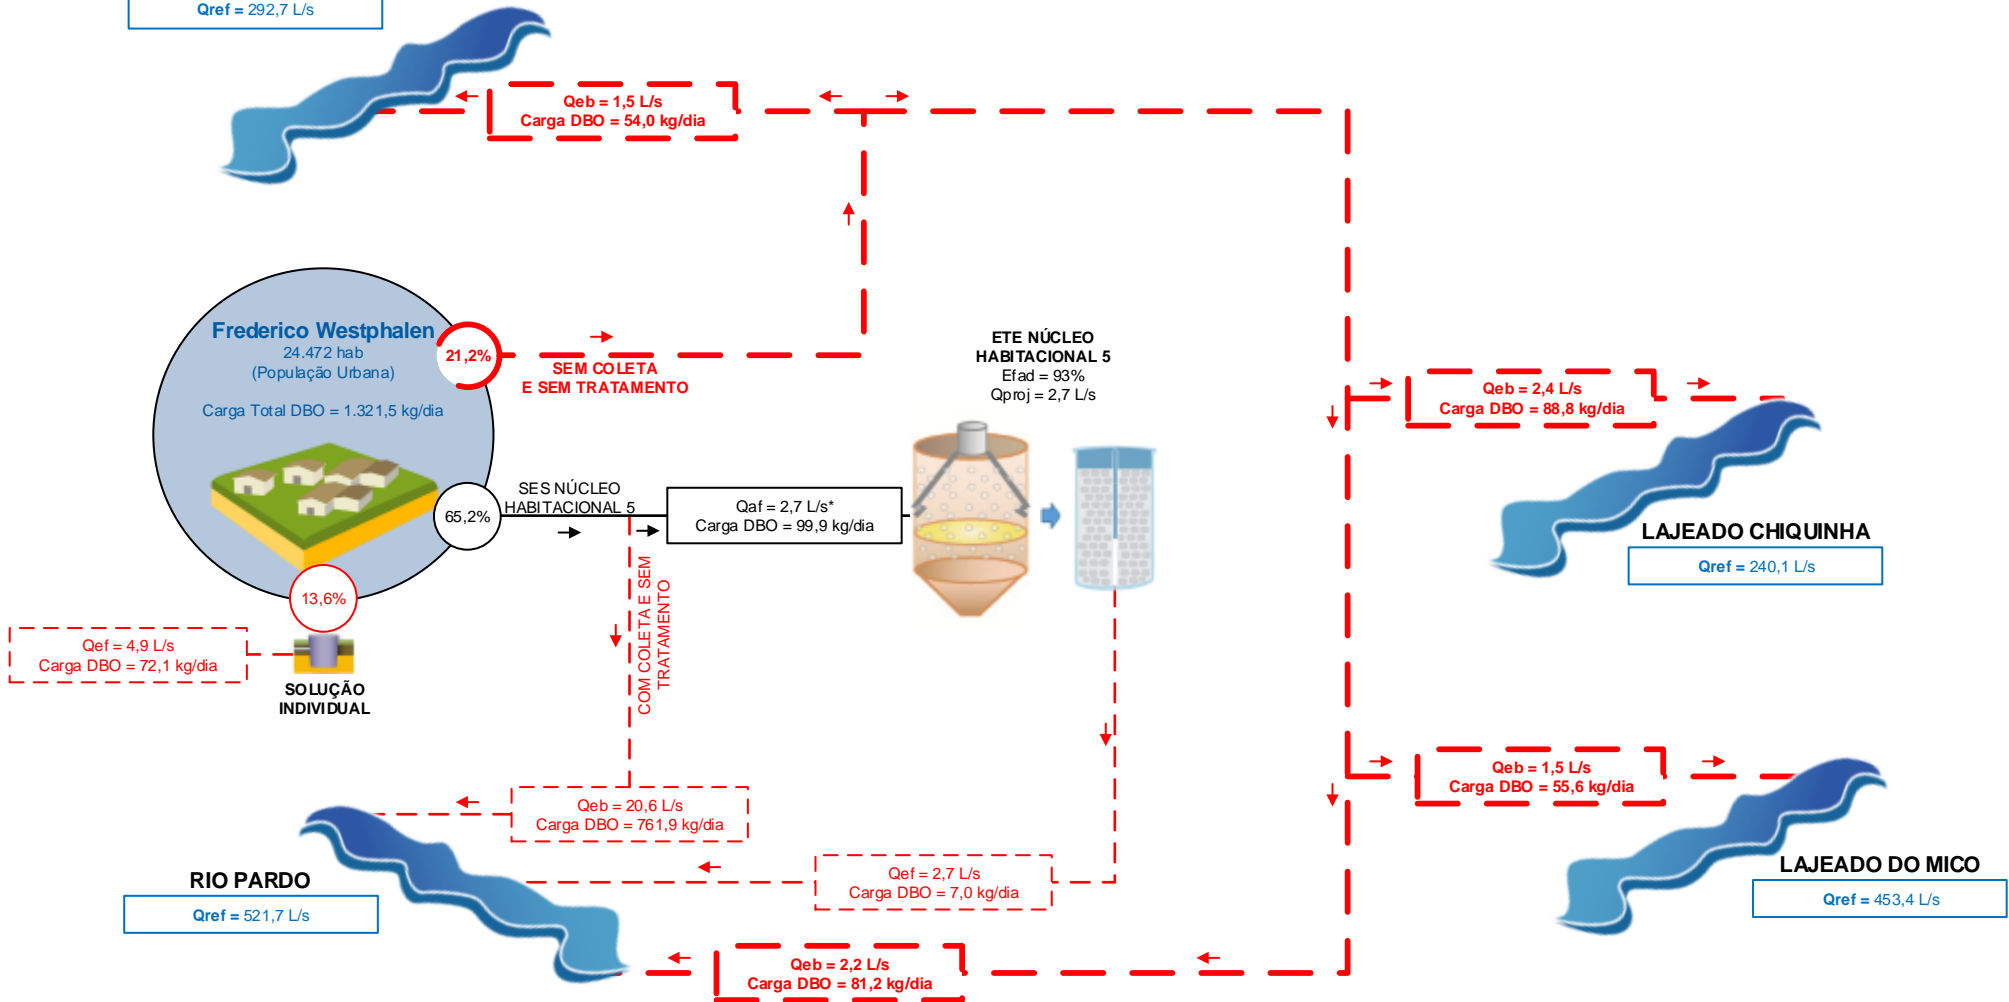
Qref = 292,7 L/s

Qeb = 1,5 L/s
Carga DBO = 54,0 kg/dia

Frederico Westphalen
24.472 hab
(População Urbana)

Carga Total DBO = 1.321,5 kg/dia

21,2%

SEM COLETA
E SEM TRATAMENTO

65,2%

SES NÚCLEO
HABITACIONAL 5

Qaf = 2,7 L/s*
Carga DBO = 99,9 kg/dia

ETE NÚCLEO
HABITACIONAL 5
Efad = 93%
Qproj = 2,7 L/s

13,6%

Qef = 4,9 L/s
Carga DBO = 72,1 kg/dia

SOLUÇÃO
INDIVIDUAL

COM COLETA E SEM
TRATAMENTO

Qeb = 2,4 L/s
Carga DBO = 88,8 kg/dia

LAJEADO CHIQUINHA
Qref = 240,1 L/s

Qeb = 1,5 L/s
Carga DBO = 55,6 kg/dia

LAJEADO DO MICO
Qref = 453,4 L/s

Qeb = 20,6 L/s
Carga DBO = 761,9 kg/dia

Qef = 2,7 L/s
Carga DBO = 7,0 kg/dia

RIO PARDO
Qref = 521,7 L/s

Qeb = 2,2 L/s
Carga DBO = 81,2 kg/dia